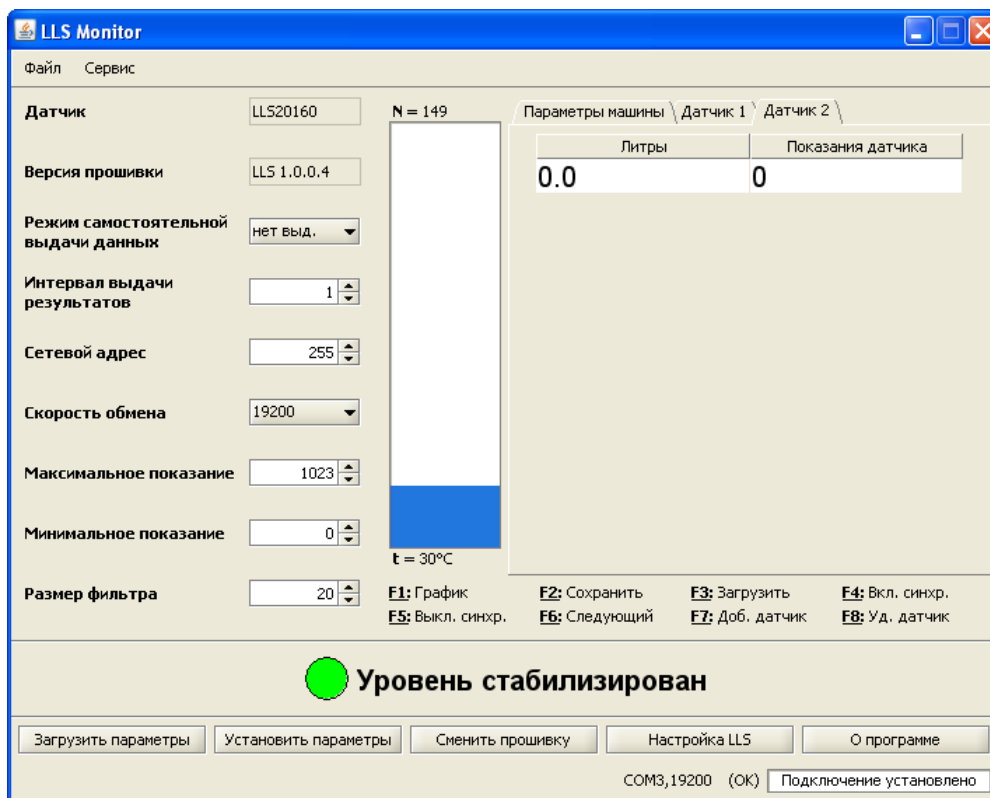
LLS Monitor

Файл Сервис

Датчик LLS20160

Версия прошивки LLS 1.0.0.4

Режим самостоятельной выдачи данных нет выд.

Интервал выдачи результатов 1

Сетевой адрес 255

Скорость обмена 19200

Максимальное показание 1023

Минимальное показание 0

Размер фильтра 20

N = 149

t = 30°C

Параметры машины | Датчик 1 | Датчик 2

| Литры | Показания датчика |
|---|---|
| 0.0 | 0 |

F1: График
F2: Сохранить
F3: Загрузить
F4: Вкл. синхр.
F5: Выкл. синхр.
F6: Следующий
F7: Доб. датчик
F8: Уд. датчик

Уровень стабилизирован

Загрузить параметры | Установить параметры | Сменить прошивку | Настройка LLS | О программе

COM3,19200 (OK) Подключение установлено